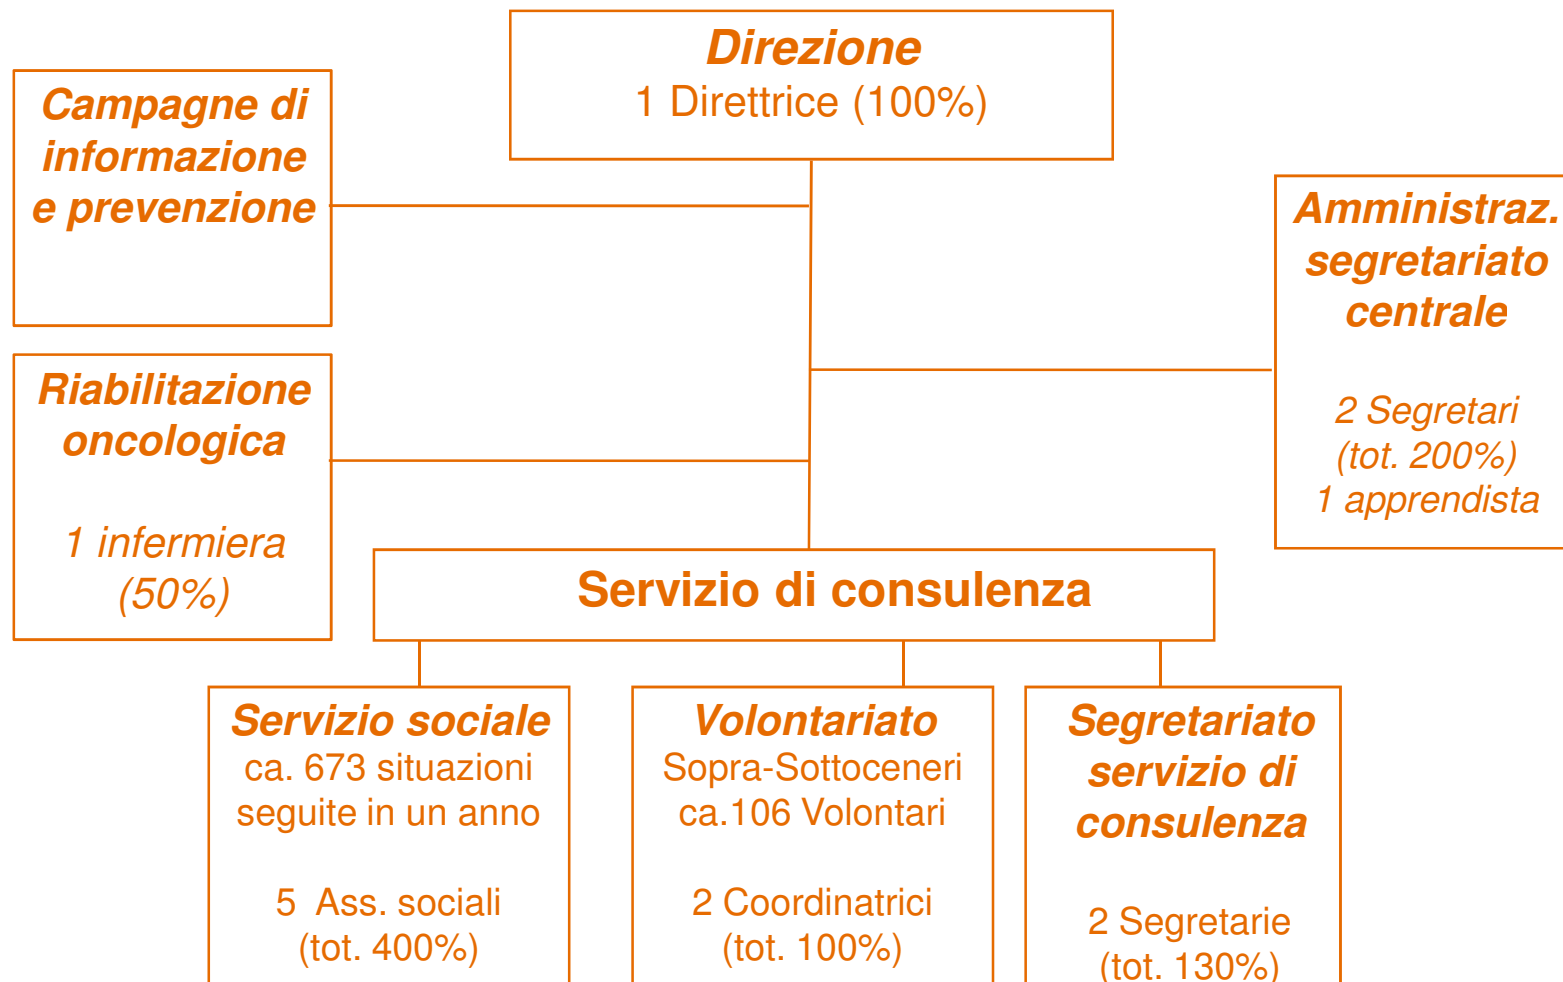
Direzione
1 Direttrice (100%)

Campagne di informazione e prevenzione

Riabilitazione oncologica

1 infermiera (50%)

Amministraz. segretariato centrale

2 Segretari (tot. 200%)
1 apprendista

Servizio di consulenza

Servizio sociale
ca. 673 situazioni seguite in un anno

5 Ass. sociali (tot. 400%)

Volontariato
Sopra-Sottoceneri
ca.106 Volontari

2 Coordinatrici (tot. 100%)

Segretariato servizio di consulenza

2 Segretarie (tot. 130%)